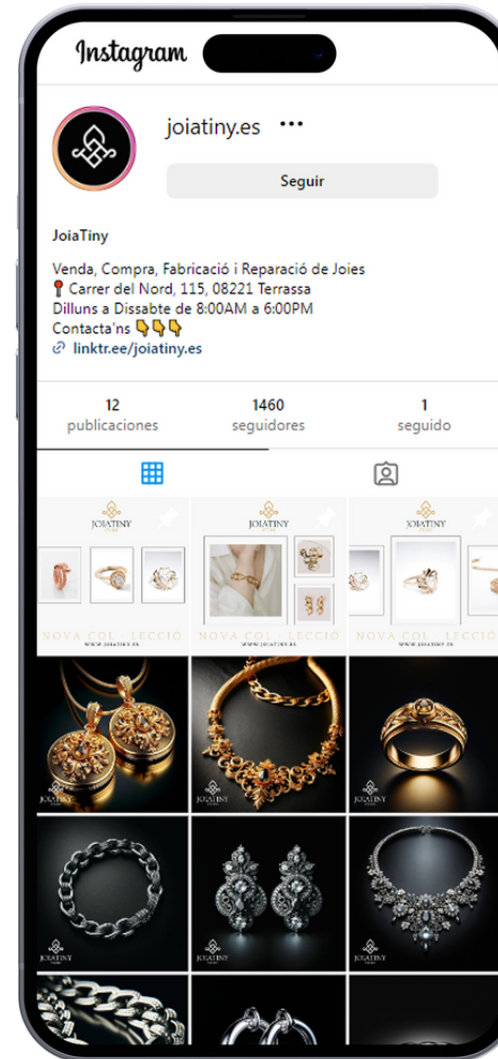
Instagram

joiatiny.es •••

Seguir

JoiaTiny

Venda, Compra, Fabricació i Reparació de Joies
📍 Carrer del Nord, 115, 08221 Terrassa
Dilluns a Dissabte de 8:00AM a 6:00PM
Contacta'ns 👇👇👇
linktr.ee/joiatiny.es

12 publicaciones
1460 seguidores
1 seguido

JOIATINY
NOVA COL·LECCIÓ
WWW.JOIATINY.ES

JOIATINY
NOVA COL·LECCIÓ
WWW.JOIATINY.ES

JOIATINY
NOVA COL·LECCIÓ
WWW.JOIATINY.ES

JOIATINY
JOIATINY
JOIATINY
JOIATINY
JOIATINY
JOIATINY